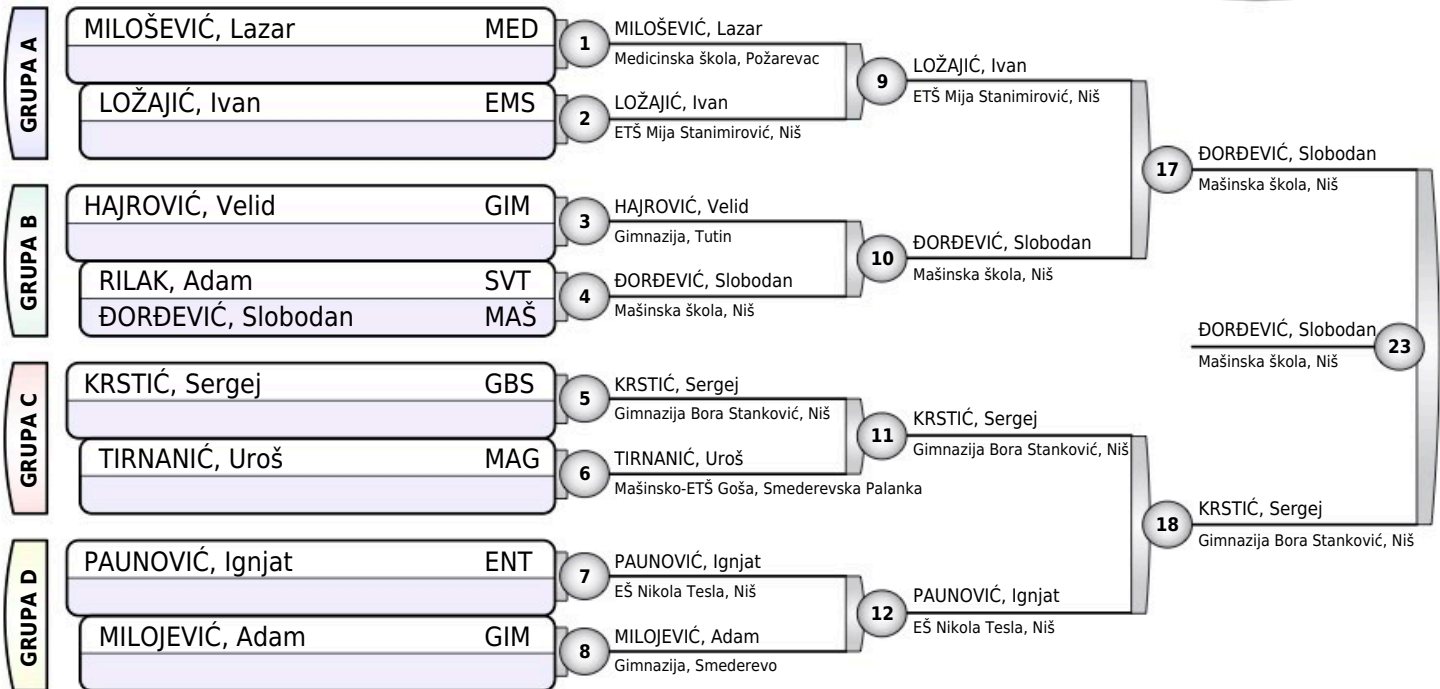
GRUPA A

MILOŠEVIĆ, Lazar MED

LOŽAJIĆ, Ivan EMS

GRUPA B

HAJROVIĆ, Velid GIM

RILAK, Adam SVT

ĐORĐEVIĆ, Slobodan MAŠ

GRUPA C

KRSTIĆ, Sergej GBS

TIRNANIĆ, Uroš MAG

GRUPA D

PAUNOVIĆ, Ignjat ENT

MILOJEVIĆ, Adam GIM

1 MILOŠEVIĆ, Lazar
Medicinska škola, Požarevac

2 LOŽAJIĆ, Ivan
ETŠ Mija Stanimirović, Niš

3 HAJROVIĆ, Velid
Gimnazija, Tutin

4 ĐORĐEVIĆ, Slobodan
Mašinska škola, Niš

5 KRSTIĆ, Sergej
Gimnazija Bora Stanković, Niš

6 TIRNANIĆ, Uroš
Mašinsko-ETŠ Goša, Smederevska Palanka

7 PAUNOVIĆ, Ignjat
EŠ Nikola Tesla, Niš

8 MILOJEVIĆ, Adam
Gimnazija, Smederevo

9 LOŽAJIĆ, Ivan
ETŠ Mija Stanimirović, Niš

10 ĐORĐEVIĆ, Slobodan
Mašinska škola, Niš

11 KRSTIĆ, Sergej
Gimnazija Bora Stanković, Niš

12 PAUNOVIĆ, Ignjat
EŠ Nikola Tesla, Niš

17 ĐORĐEVIĆ, Slobodan
Mašinska škola, Niš

18 KRSTIĆ, Sergej
Gimnazija Bora Stanković, Niš

23 ĐORĐEVIĆ, Slobodan
Mašinska škola, Niš